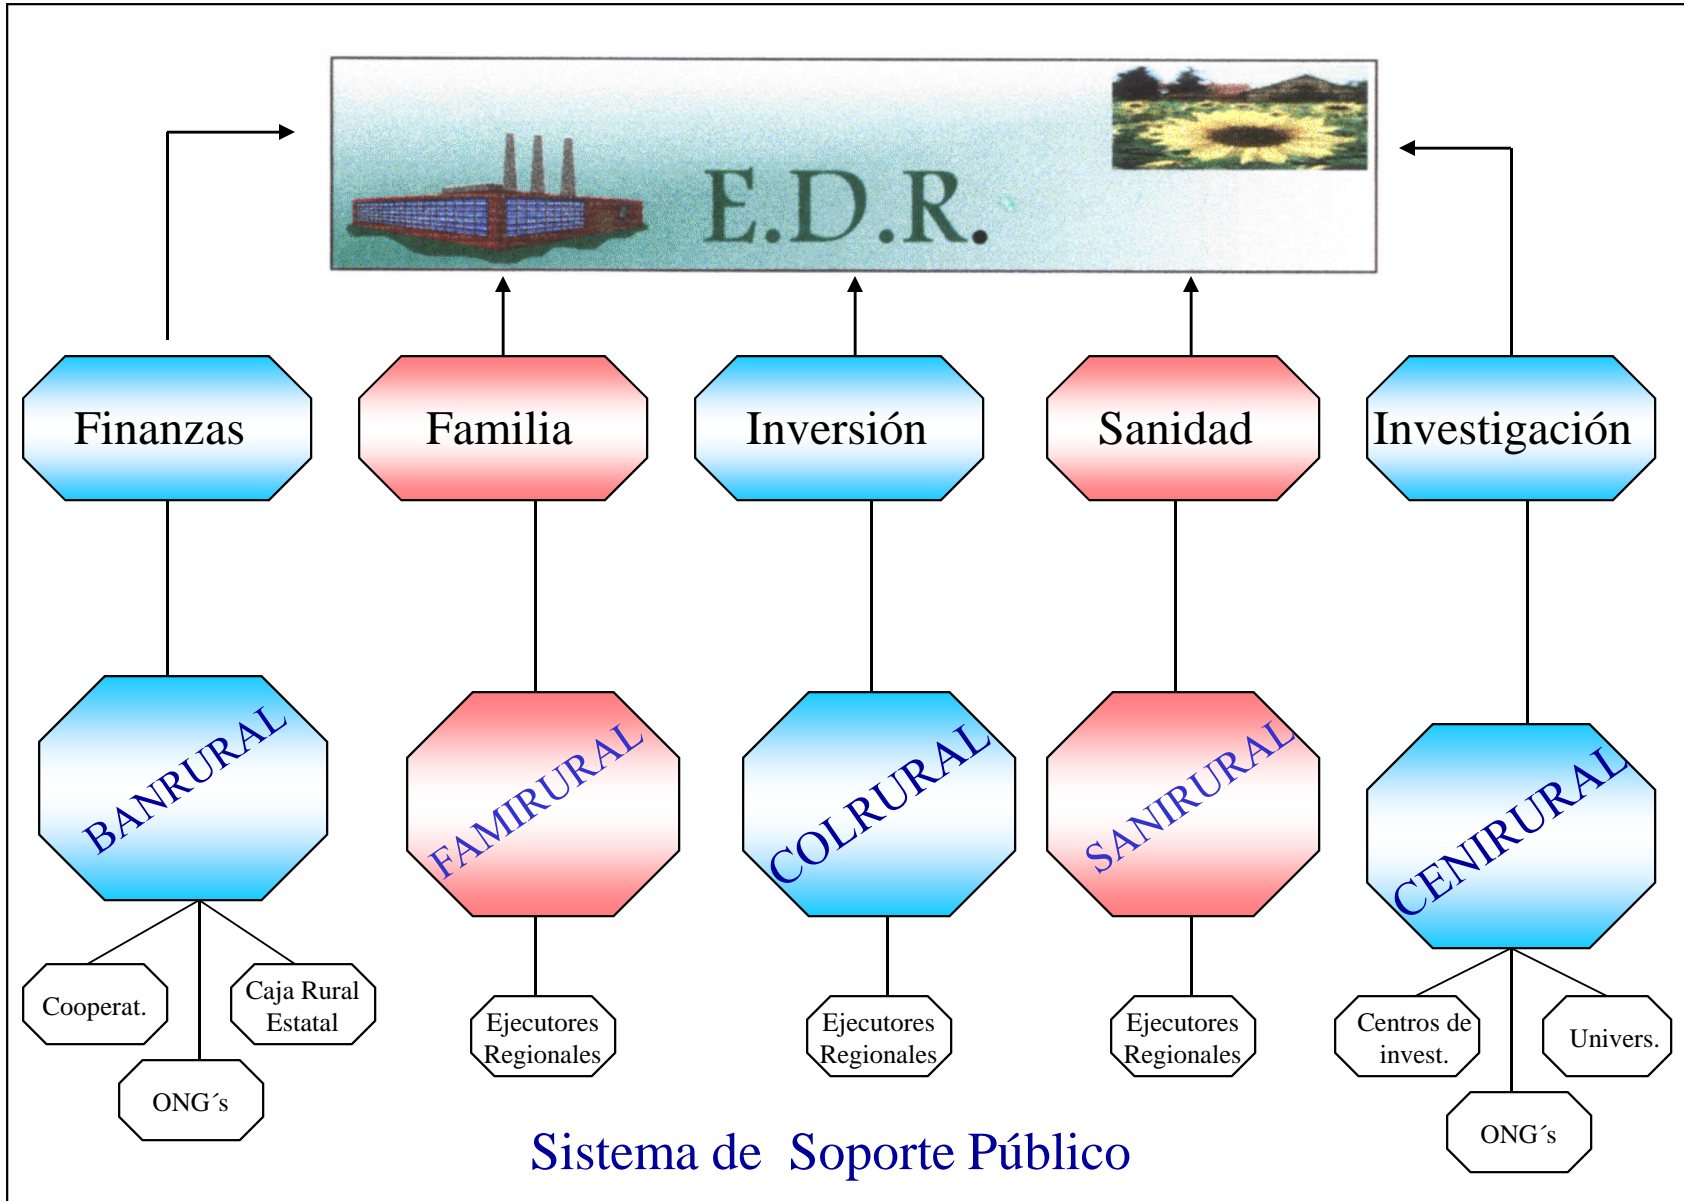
E.D.R.

Finanzas

Familia

Inversión

Sanidad

Investigación

BANRURAL

FAMIRURAL

COLRURAL

SANIRURAL

CENIRURAL

Cooperat.

Caja Rural Estatal

ONG´s

Ejecutores Regionales

Ejecutores Regionales

Ejecutores Regionales

Centros de invest.

Univers.

ONG´s

Sistema de Soporte Público